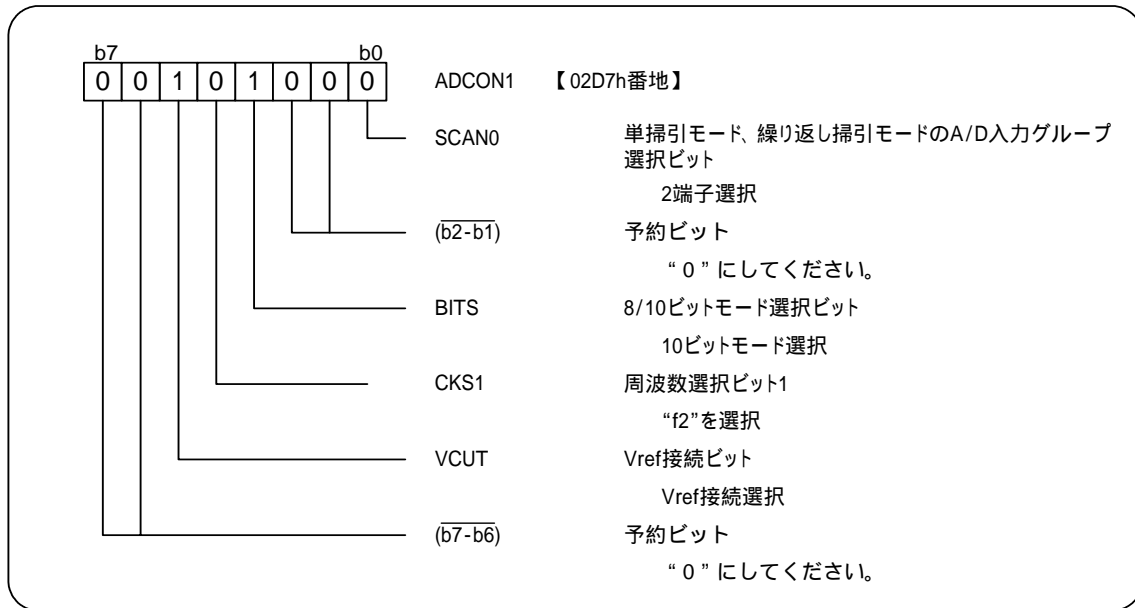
b7 b0

| 0 | 0 | 1 | 0 | 1 | 0 | 0 | 0 |
|---|---|---|---|---|---|---|---|

ADCON1 【02D7h番地】

SCAN0 単掃引モード、繰り返し掃引モードのA/D入力グループ選択ビット
2端子選択

$\overline{(b2-b1)}$ 予約ビット
“0”にしてください。

BITS 8/10ビットモード選択ビット
10ビットモード選択

CKS1 周波数選択ビット1
“f2”を選択

VCUT Vref接続ビット
Vref接続選択

$\overline{(b7-b6)}$ 予約ビット
“0”にしてください。